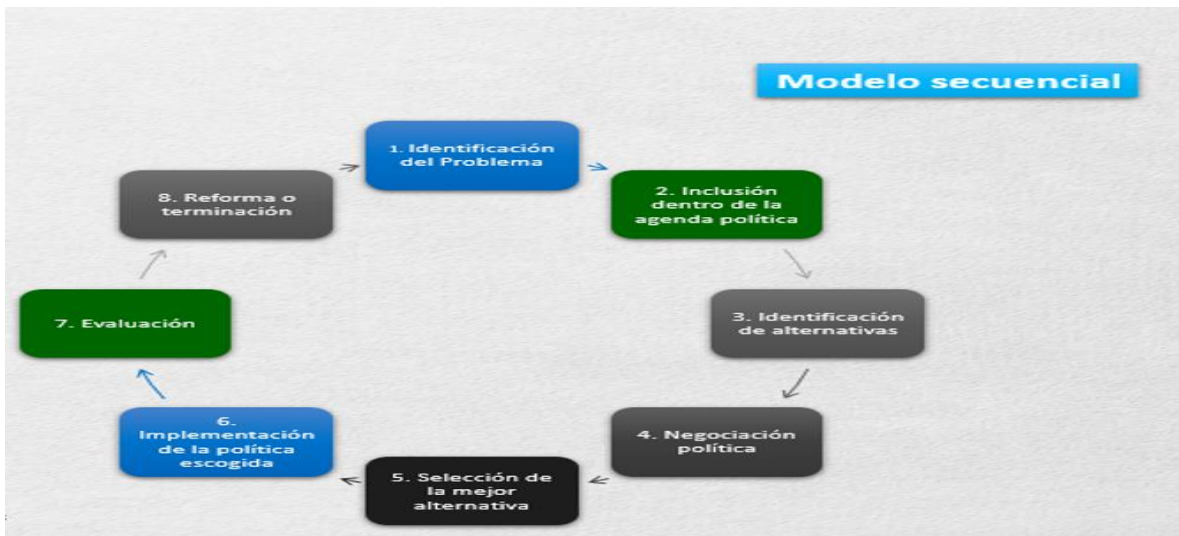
Modelo secuencial

1. Identificación del Problema

2. Inclusión dentro de la agenda política

3. Identificación de alternativas

4. Negociación política

5. Selección de la mejor alternativa

6. Implementación de la política escogida

7. Evaluación

8. Reforma o terminación